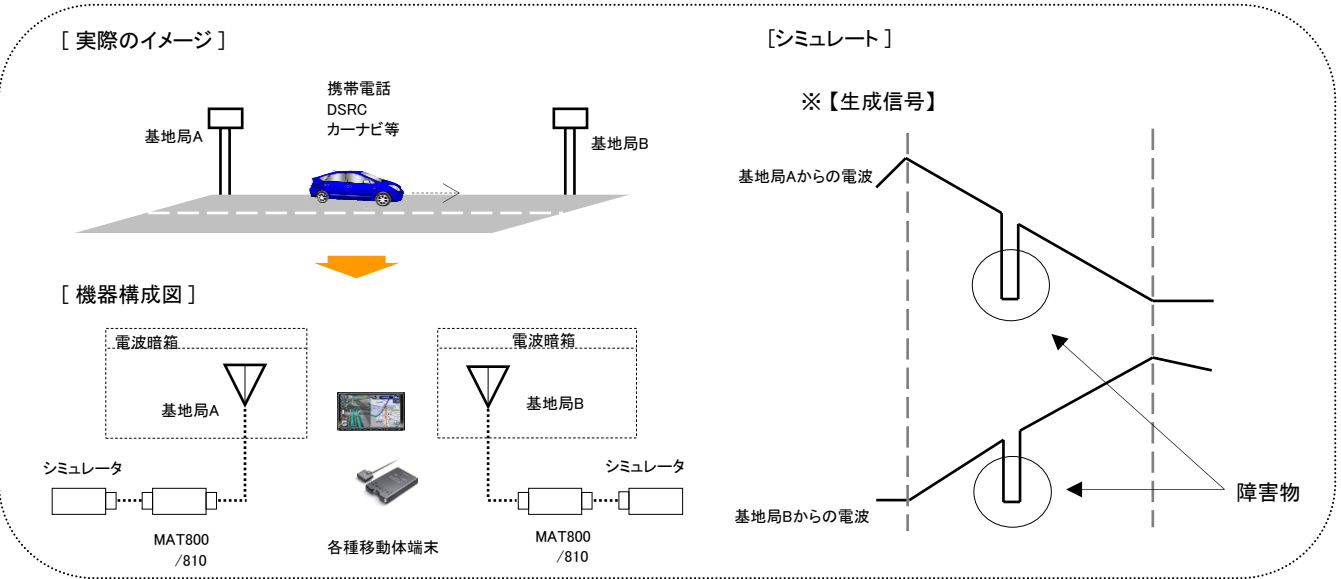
[ 実際のイメージ ]

携帯電話
DSRC
カーナビ等

基地局A

基地局B

[ 機器構成図 ]

電波暗箱

基地局A

電波暗箱

基地局B

シミュレータ

シミュレータ

MAT800
/810

各種移動体端末

MAT800
/810

[シミュレート ]

※【生成信号】

基地局Aからの電波

基地局Bからの電波

障害物